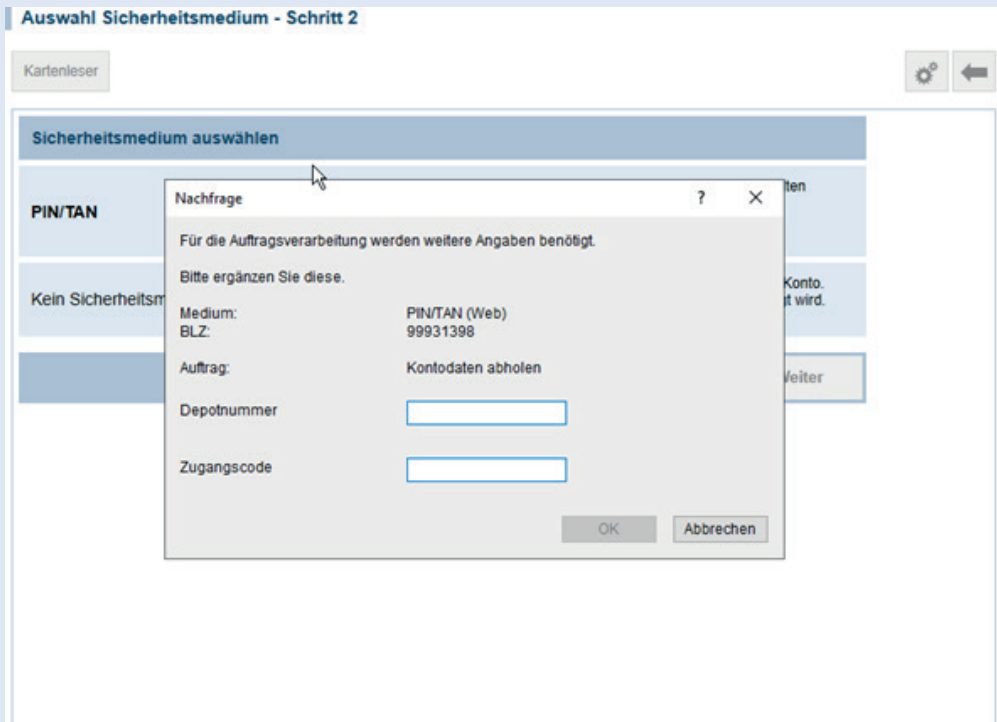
Auswahl Sicherheitsmedium - Schritt 2

Kartenleser

Sicherheitsmedium auswählen

PIN/TAN

lten

Kein Sicherheitsm

Konto.
t wird.

Veiter

Nachfrage

?

×

Für die Auftragsverarbeitung werden weitere Angaben benötigt.

Bitte ergänzen Sie diese.

Medium: PIN/TAN (Web)
BLZ: 99931398

Auftrag: Kontodaten abholen

Depotnummer

Zugangscode

OK

Abbrechen